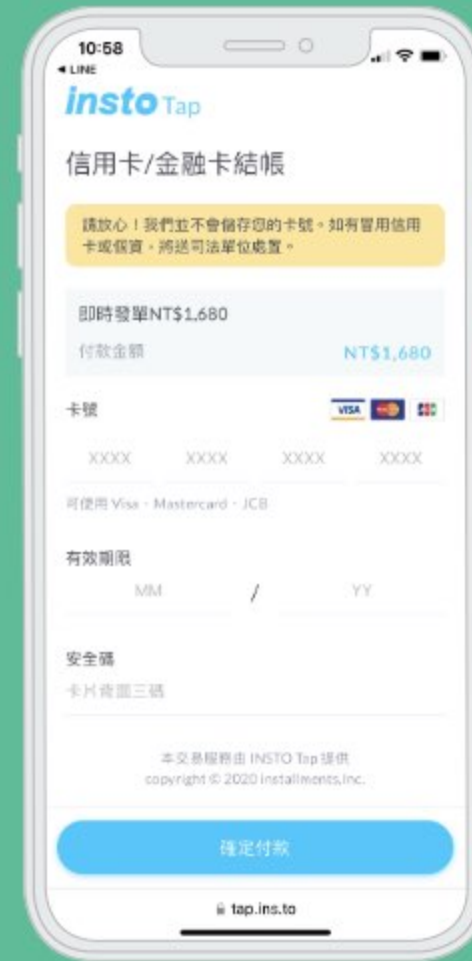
10:58
◂ LINE

insto Tap

信用卡/金融卡結帳

請放心！我們並不會儲存您的卡號。如有冒用信用卡或假資，將送司法單位處置。

即時發單NT$1,680
付款金額 NT$1,680

卡號
VISA

XXXX XXXX XXXX XXXX

可使用 Visa、Mastercard、JCB

有效期限
MM / YY

安全碼
卡片背面三碼

本交易服務由 INSTO Tap 提供
copyright © 2020 Installments,Inc.

確定付款

tap.ins.to